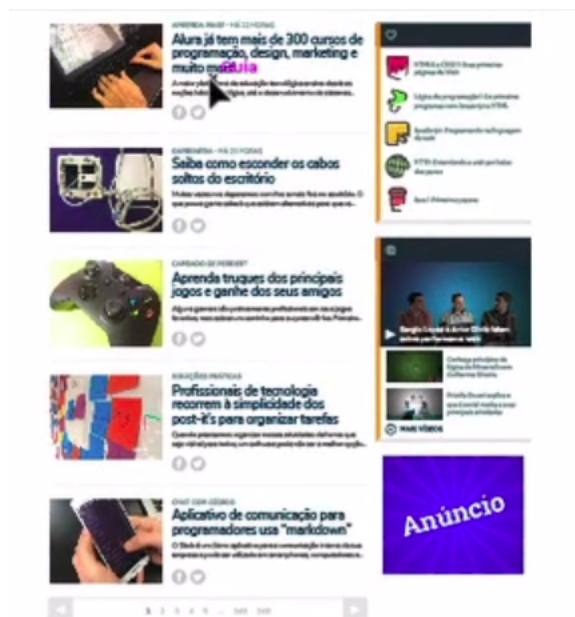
APRENDA MAIS! · HÁ 22 HORAS

Alura já tem mais de 300 cursos de programação, design, marketing e muito mais

Guia

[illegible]

CARREIRA · HÁ 20 HORAS

Saiba como esconder os cabos soltos do escritório

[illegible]

CANSADO DE PERDER?

Aprenda truques dos principais jogos e ganhe dos seus amigos

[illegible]

SOLUÇÕES PRÁTICAS

Profissionais de tecnologia recorrem à simplicidade dos post-it's para organizar tarefas

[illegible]

CHAT COM CÓDIGO

Aplicativo de comunicação para programadores usa "markdown"

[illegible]

1 2 3 4 5 ... 348 349

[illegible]

MAIS VÍDEOS

Anúncio